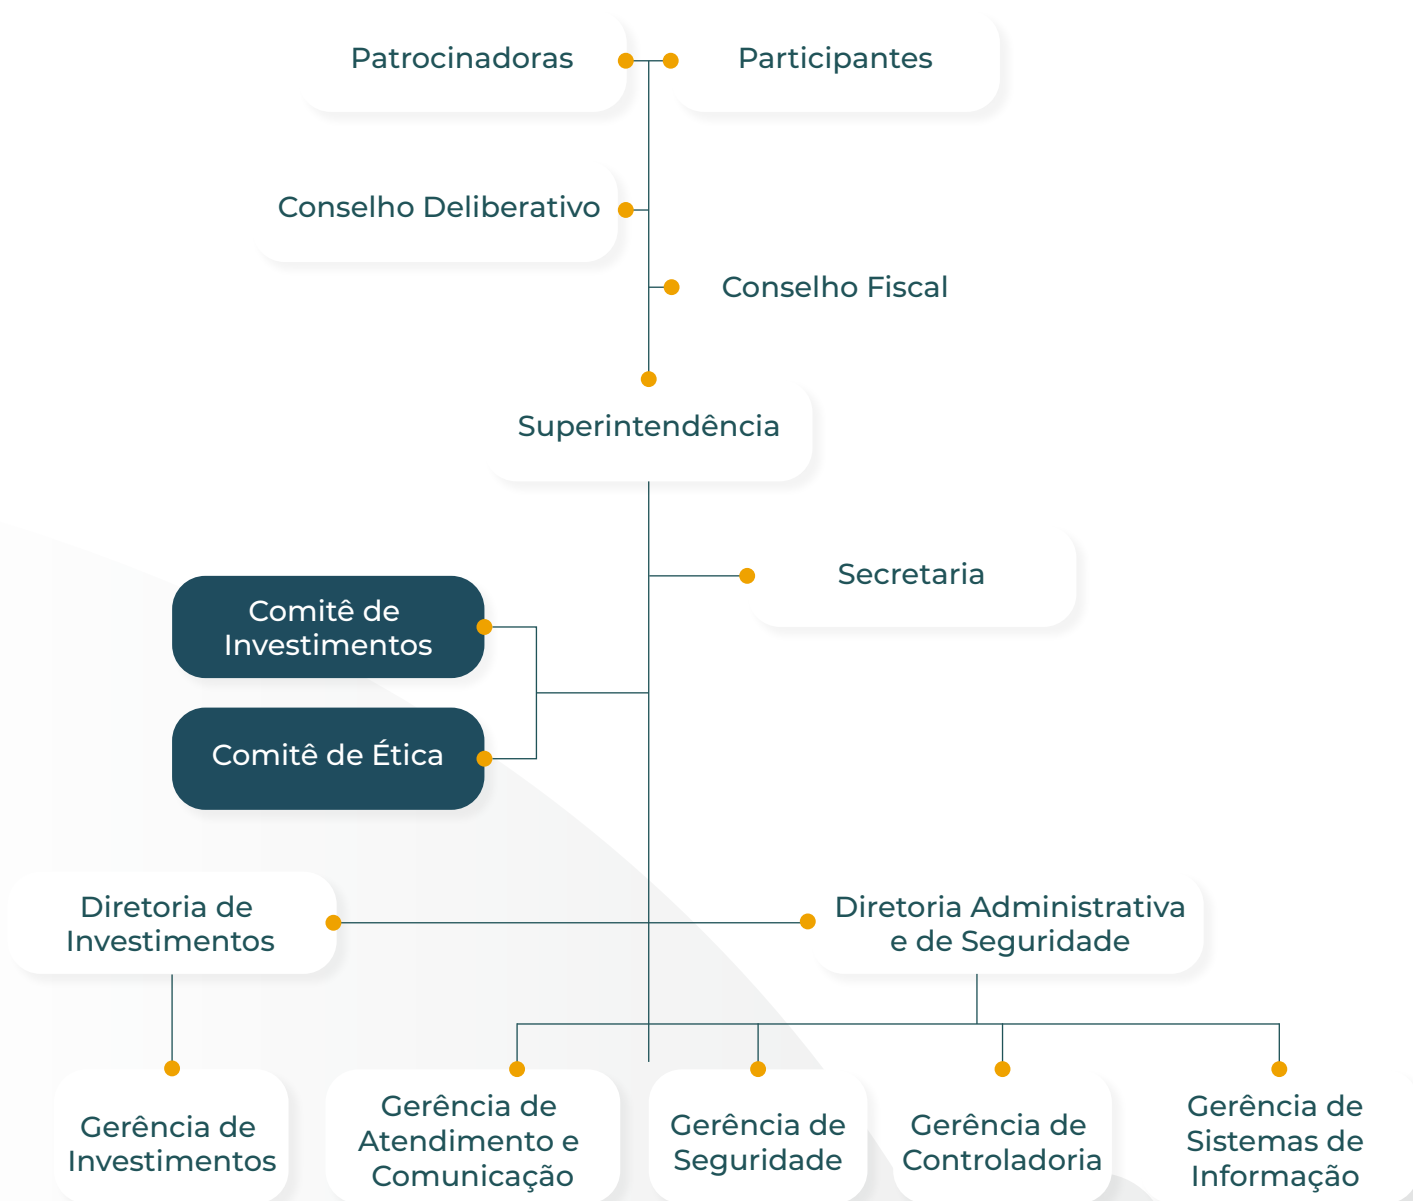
Patrocinadoras

Participantes

Conselho Deliberativo

Conselho Fiscal

Superintendência

Secretaria

Comitê de Investimentos

Comitê de Ética

Diretoria de Investimentos

Diretoria Administrativa e de Seguridade

Gerência de Investimentos

Gerência de Atendimento e Comunicação

Gerência de Seguridade

Gerência de Controladoria

Gerência de Sistemas de Informação